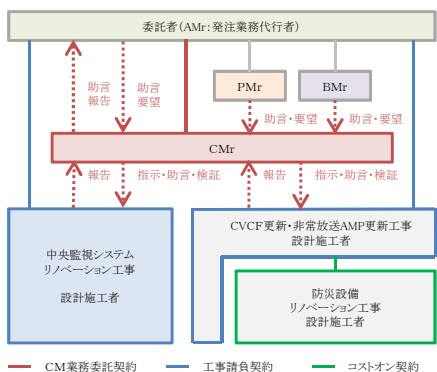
委託者（AMr：発注業務代行者）

助言
報告

助言
要望

PMr

BMr

助言・要望

助言・要望

CMr

報告

指示・助言・検証

報告

指示・助言・検証

中央監視システム
リノベーション工事

設計施工者

CVCF更新・非常放送AMP更新工事
設計施工者

防災設備
リノベーション工事
設計施工者

CM業務委託契約

工事請負契約

コストオン契約